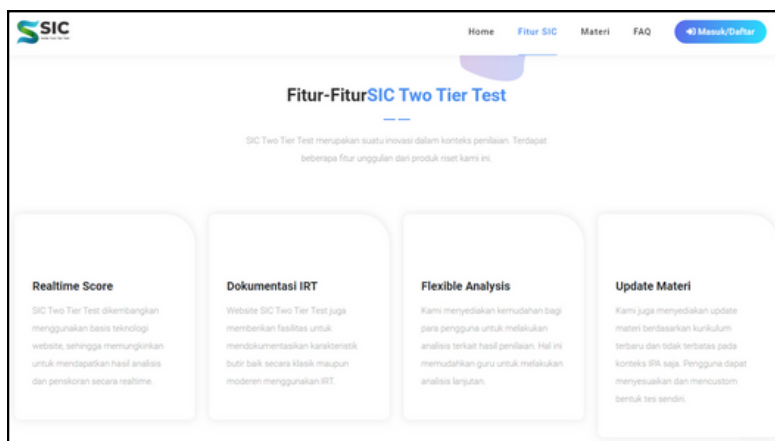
SIC

Home Fitur SIC Materi FAQ Masuk/Daftar

Fitur-FiturSIC Two Tier Test

SIC Two Tier Test merupakan suatu inovasi dalam konteks penilaian. Terdapat beberapa fitur unggulan dari produk riset kami ini.

Realtime Score

SIC Two Tier Test dikembangkan menggunakan basis teknologi website, sehingga memungkinkan untuk mendapatkan hasil analisis dan penskoran secara realtime.

Dokumentasi IRT

Website SIC Two Tier Test juga memberikan fasilitas untuk mendokumentasikan karakteristik butir baik secara klasik maupun moderen menggunakan IRT.

Flexible Analysis

Kami menyediakan kemudahan bagi para pengguna untuk melakukan analisis terkait hasil penilaian. Hal ini memudahkan guru untuk melakukan analisis lanjutan.

Update Materi

Kami juga menyediakan update materi berdasarkan kurikulum terbaru dan tidak terbatas pada konteks IPA saja. Pengguna dapat menyesuaikan dan mencustom bentuk tes sendiri.